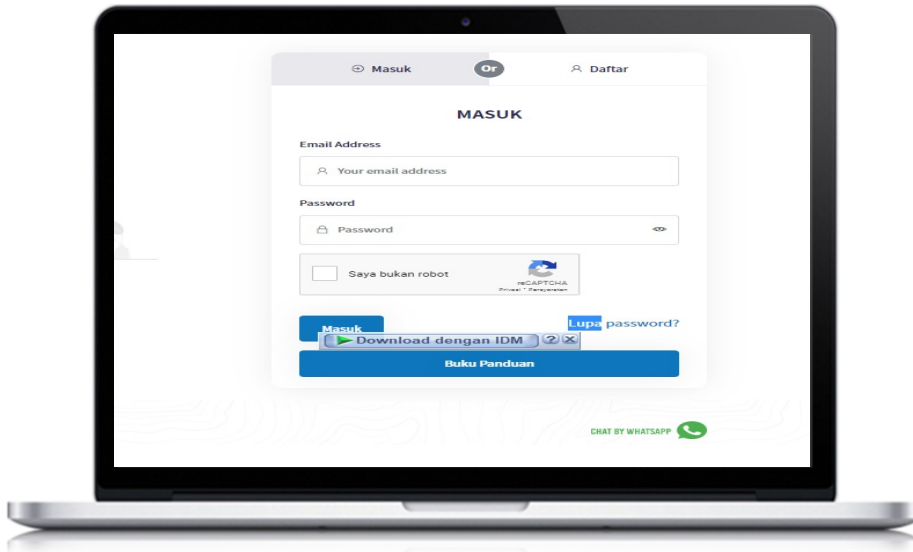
Masuk Or Daftar

MASUK

Email Address

Your email address

Password

Password

Saya bukan robot

reCAPTCHA
Privasi - Persyaratan

Masuk

Lupa password?

Download dengan IDM ? X

Buku Panduan

CHAT BY WHATSAPP